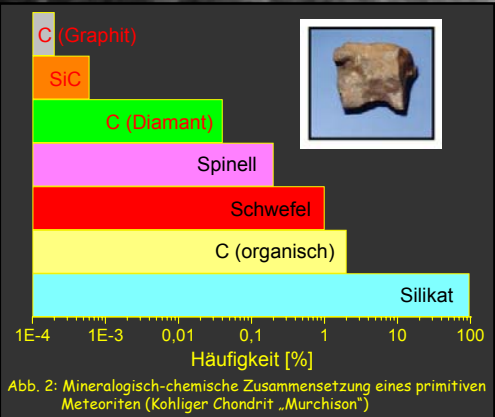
C (Graphit)
SiC
C (Diamant)
Spinell
Schwefel
C (organisch)
Silikat

1E-4 1E-3 0,01 0,1 1 10 100
Häufigkeit [%]

Abb. 2: Mineralogisch-chemische Zusammensetzung eines primitiven Meteoriten (Kohliger Chondrit „Murchison“)